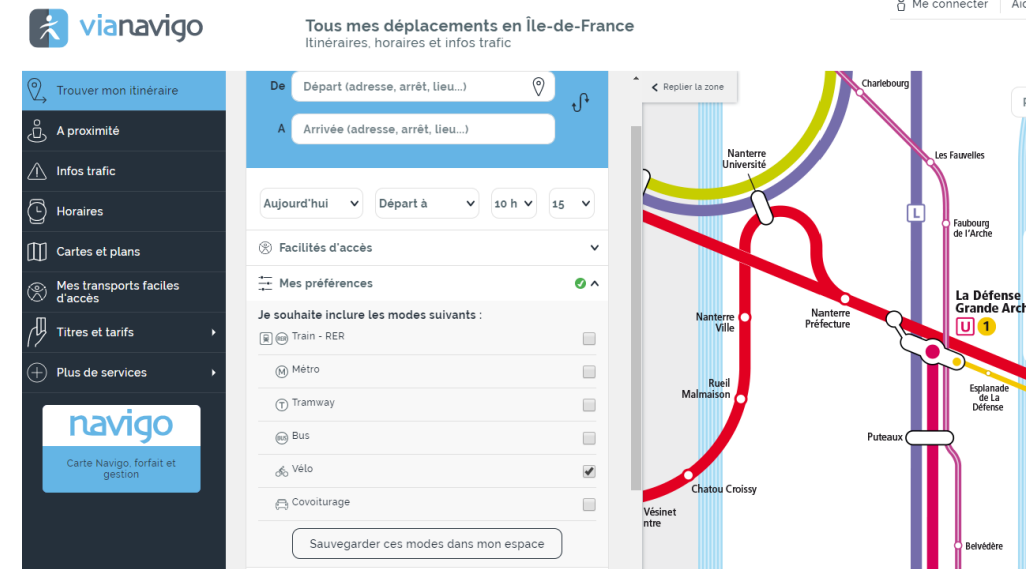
vianavigo

Tous mes déplacements en Île-de-France
Itinéraires, horaires et infos trafic

Me connecter Aid

Trouver mon itinéraire
A proximité
Infos trafic
Horaires
Cartes et plans
Mes transports faciles d'accès
Titres et tarifs
Plus de services

navigo
Carte Navigo, forfait et gestion

De Départ (adresse, arrêt, lieu...)
A Arrivée (adresse, arrêt, lieu...)

Aujourd'hui
Départ à
10 h
15

Facilités d'accès
Mes préférences

Je souhaite inclure les modes suivants :
Train - RER
Métro
Tramway
Bus
Vélo
Covoiturage

Sauvegarder ces modes dans mon espace

Replier la zone

Charlebourg
Les Fauvelles
Nanterre Université
L
Faubourg de l'Arche
La Défense Grande Arch
U 1
Nanterre Ville
Nanterre Préfecture
Esplanade de La Défense
Rueil Malmaison
Puteaux
Chatou Croissy
Vésinet
ntre
Belvédère